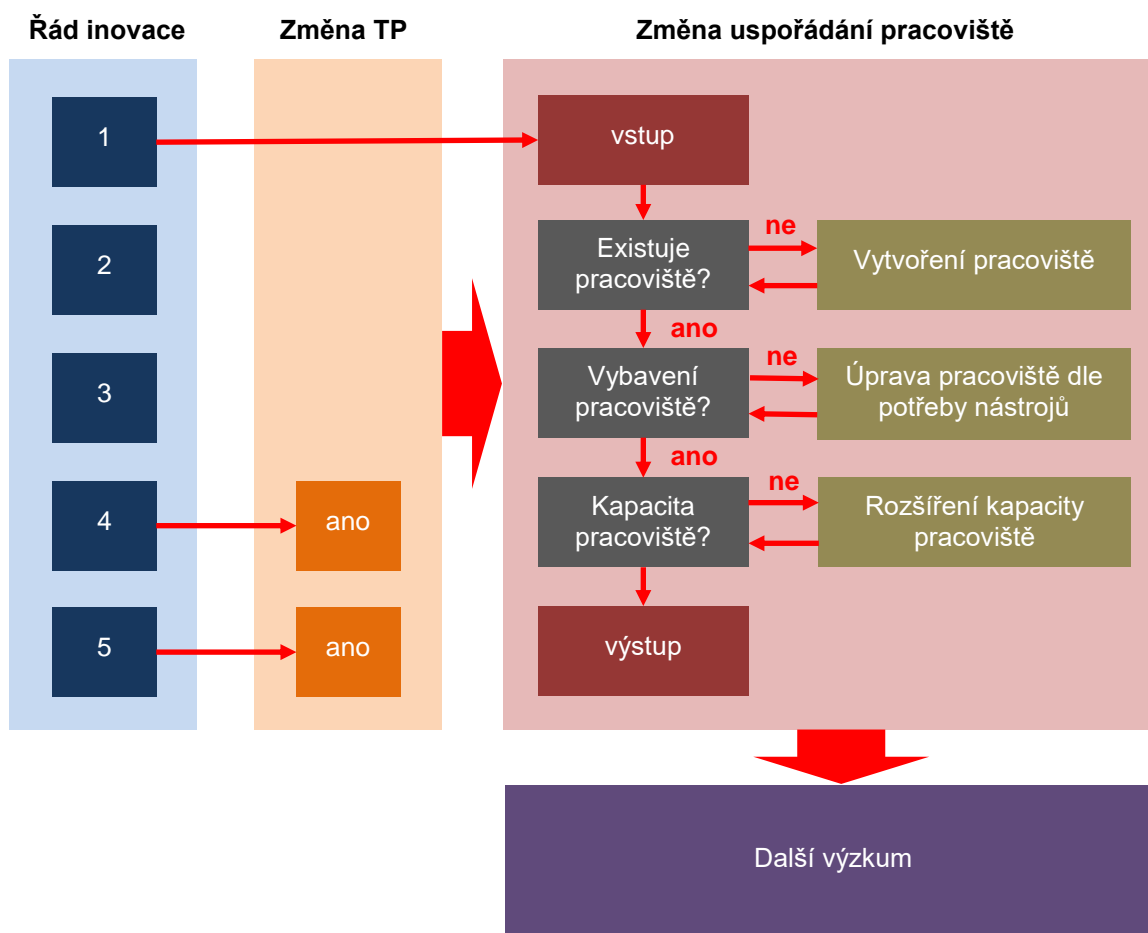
Řád inovace

Změna TP

Změna uspořádání pracoviště

1

2

3

4

5

ano

ano

vstup

Existuje pracoviště?

ne

Vytvoření pracoviště

ano

Vybavení pracoviště?

ne

Úprava pracoviště dle potřeby nástrojů

ano

Kapacita pracoviště?

ne

Rozšíření kapacity pracoviště

výstup

Další výzkum